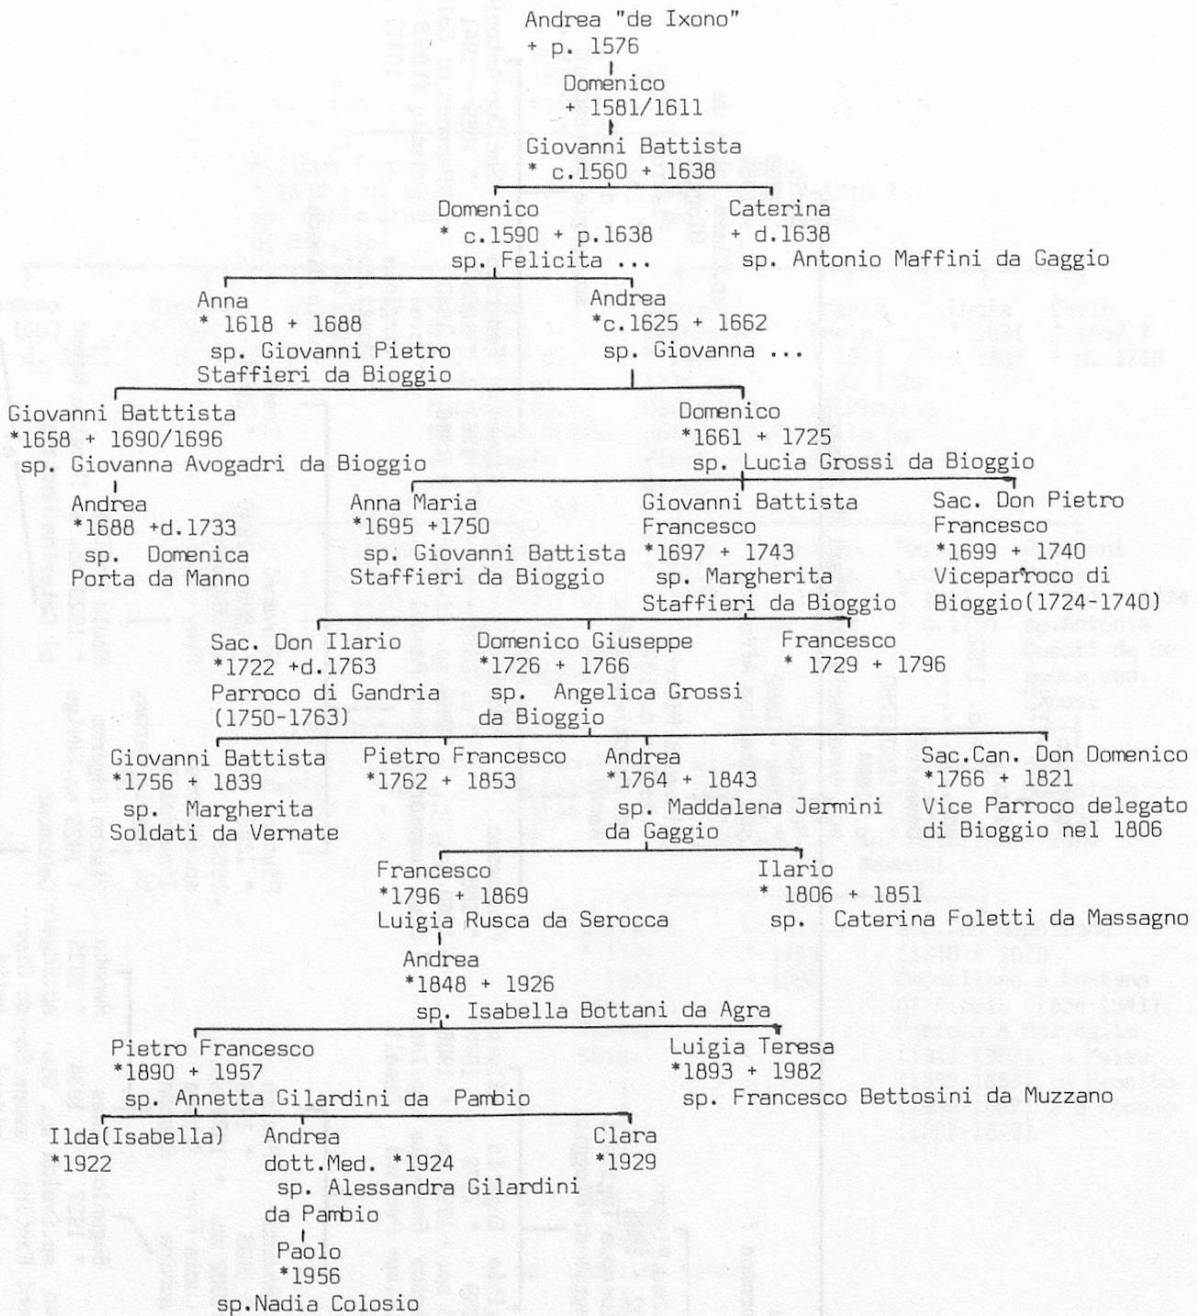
Andrea "de Ixono"
+ p. 1576

Domenico
+ 1581/1611

Giovanni Battista
* c.1560 + 1638

Domenico
* c.1590 + p.1638
sp. Felicita ...

Caterina
+ d.1638
sp. Antonio Maffini da Gaggio

Anna
* 1618 + 1688
sp. Giovanni Pietro Staffieri da Bioggio

Andrea
*c.1625 + 1662
sp. Giovanna ...

Giovanni Batttista
*1658 + 1690/1696
sp. Giovanna Avogadri da Bioggio

Domenico
*1661 + 1725
sp. Lucia Grossi da Bioggio

Andrea
*1688 +d.1733
sp. Domenica Porta da Manno

Anna Maria
*1695 +1750
sp. Giovanni Battista Staffieri da Bioggio

Giovanni Battista Francesco
*1697 + 1743
sp. Margherita Staffieri da Bioggio

Sac. Don Pietro Francesco
*1699 + 1740
Viceparroco di Bioggio(1724-1740)

Sac. Don Ilario
*1722 +d.1763
Parroco di Gandria (1750-1763)

Domenico Giuseppe
*1726 + 1766
sp. Angelica Grossi da Bioggio

Francesco
* 1729 + 1796

Giovanni Battista
*1756 + 1839
sp. Margherita Soldati da Vernate

Pietro Francesco
*1762 + 1853

Andrea
*1764 + 1843
sp. Maddalena Jermini da Gaggio

Sac.Can. Don Domenico
*1766 + 1821
Vice Parroco delegato di Bioggio nel 1806

Francesco
*1796 + 1869
Luigia Rusca da Serocca

Ilario
* 1806 + 1851
sp. Caterina Foletti da Massagno

Andrea
*1848 + 1926
sp. Isabella Bottani da Agra

Pietro Francesco
*1890 + 1957
sp. Annetta Gilardini da Pambio

Luigia Teresa
*1893 + 1982
sp. Francesco Bettosini da Muzzano

Ilda(Isabella)
*1922

Andrea
dott.Med. *1924
sp. Alessandra Gilardini da Pambio

Clara
*1929

Paolo
*1956
sp.Nadia Colosio